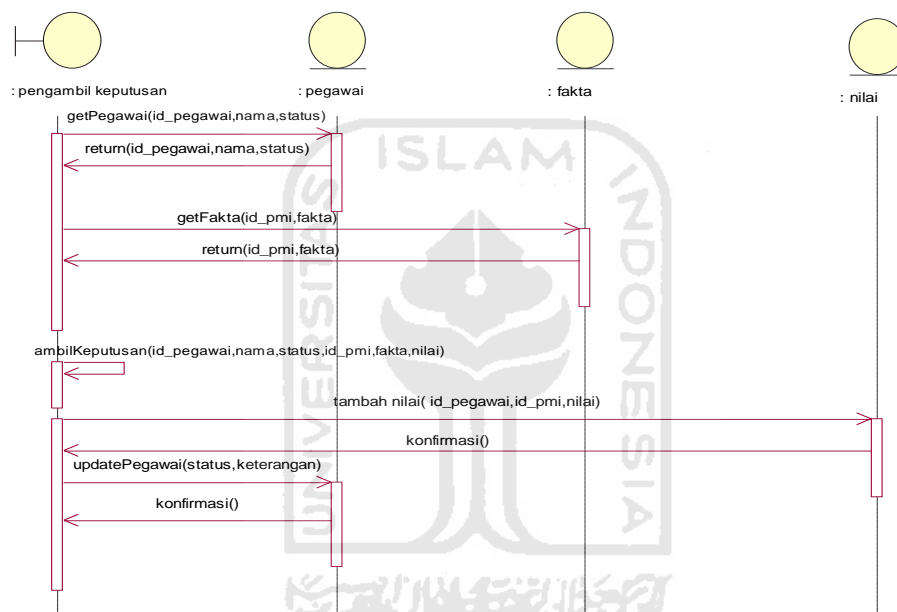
: pengambil keputusan

: pegawai

: fakta

: nilai

getPegawai(id_pegawai,nama,status)

return(id_pegawai,nama,status)

getFakta(id_pmi,fakta)

return(id_pmi,fakta)

ambilKeputusan(id_pegawai,nama,status,id_pmi,fakta,nilai)

tambah nilai( id_pegawai,id_pmi,nilai)

konfirmasi()

updatePegawai(status,keterangan)

konfirmasi()

ISLAM

UNIVERSITAS

INDONESIA